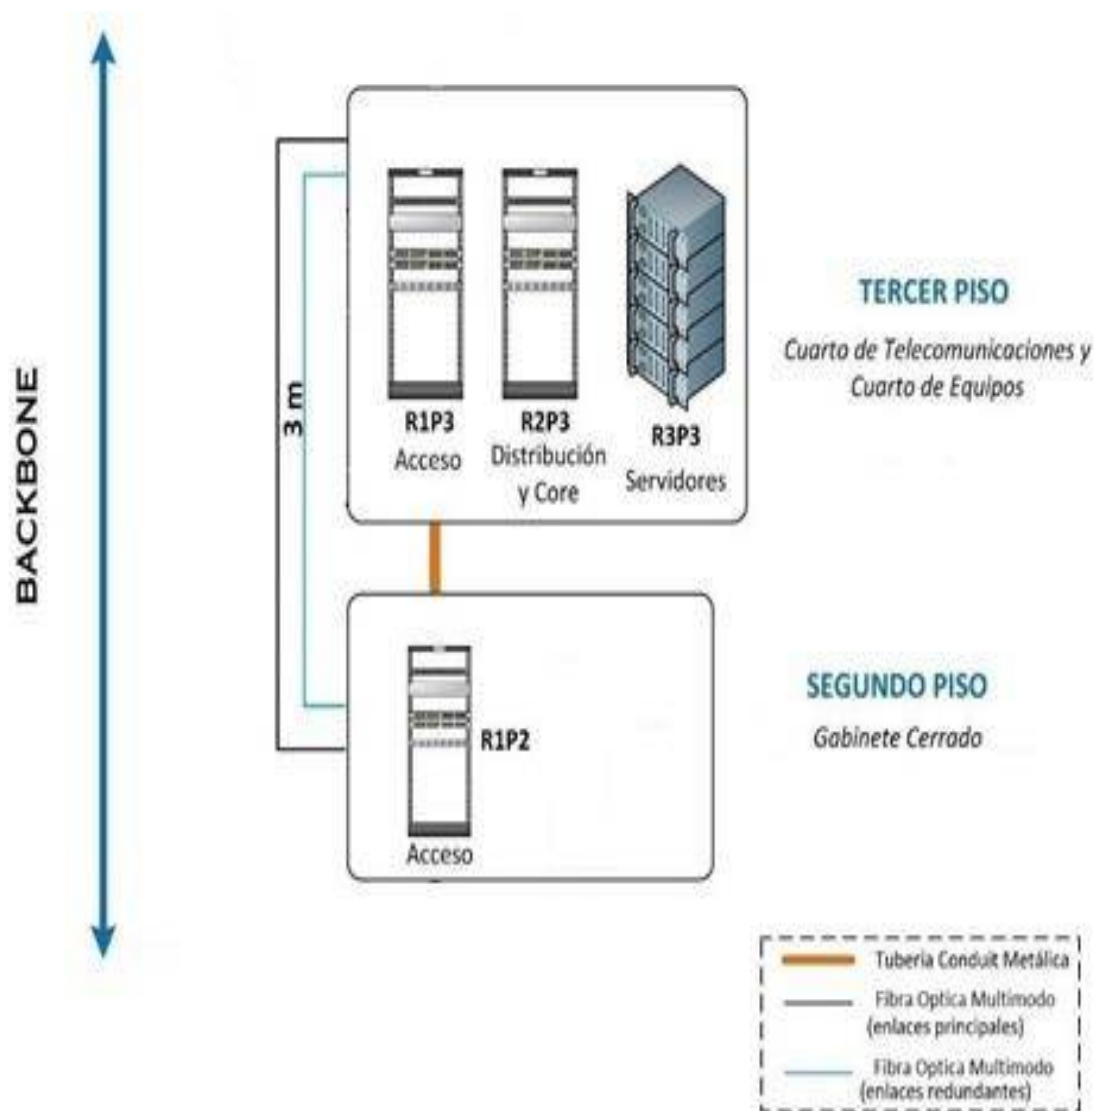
BACKBONE

3 m

R1P3
Acceso

R2P3
Distribución y Core

R3P3
Servidores

TERCER PISO
Cuarto de Telecomunicaciones y Cuarto de Equipos

R1P2
Acceso

SEGUNDO PISO
Gabinete Cerrado

Tuberia Conduit Metálica
Fibra Optica Multimodo (enlaces principales)
Fibra Optica Multimodo (enlaces redundantes)